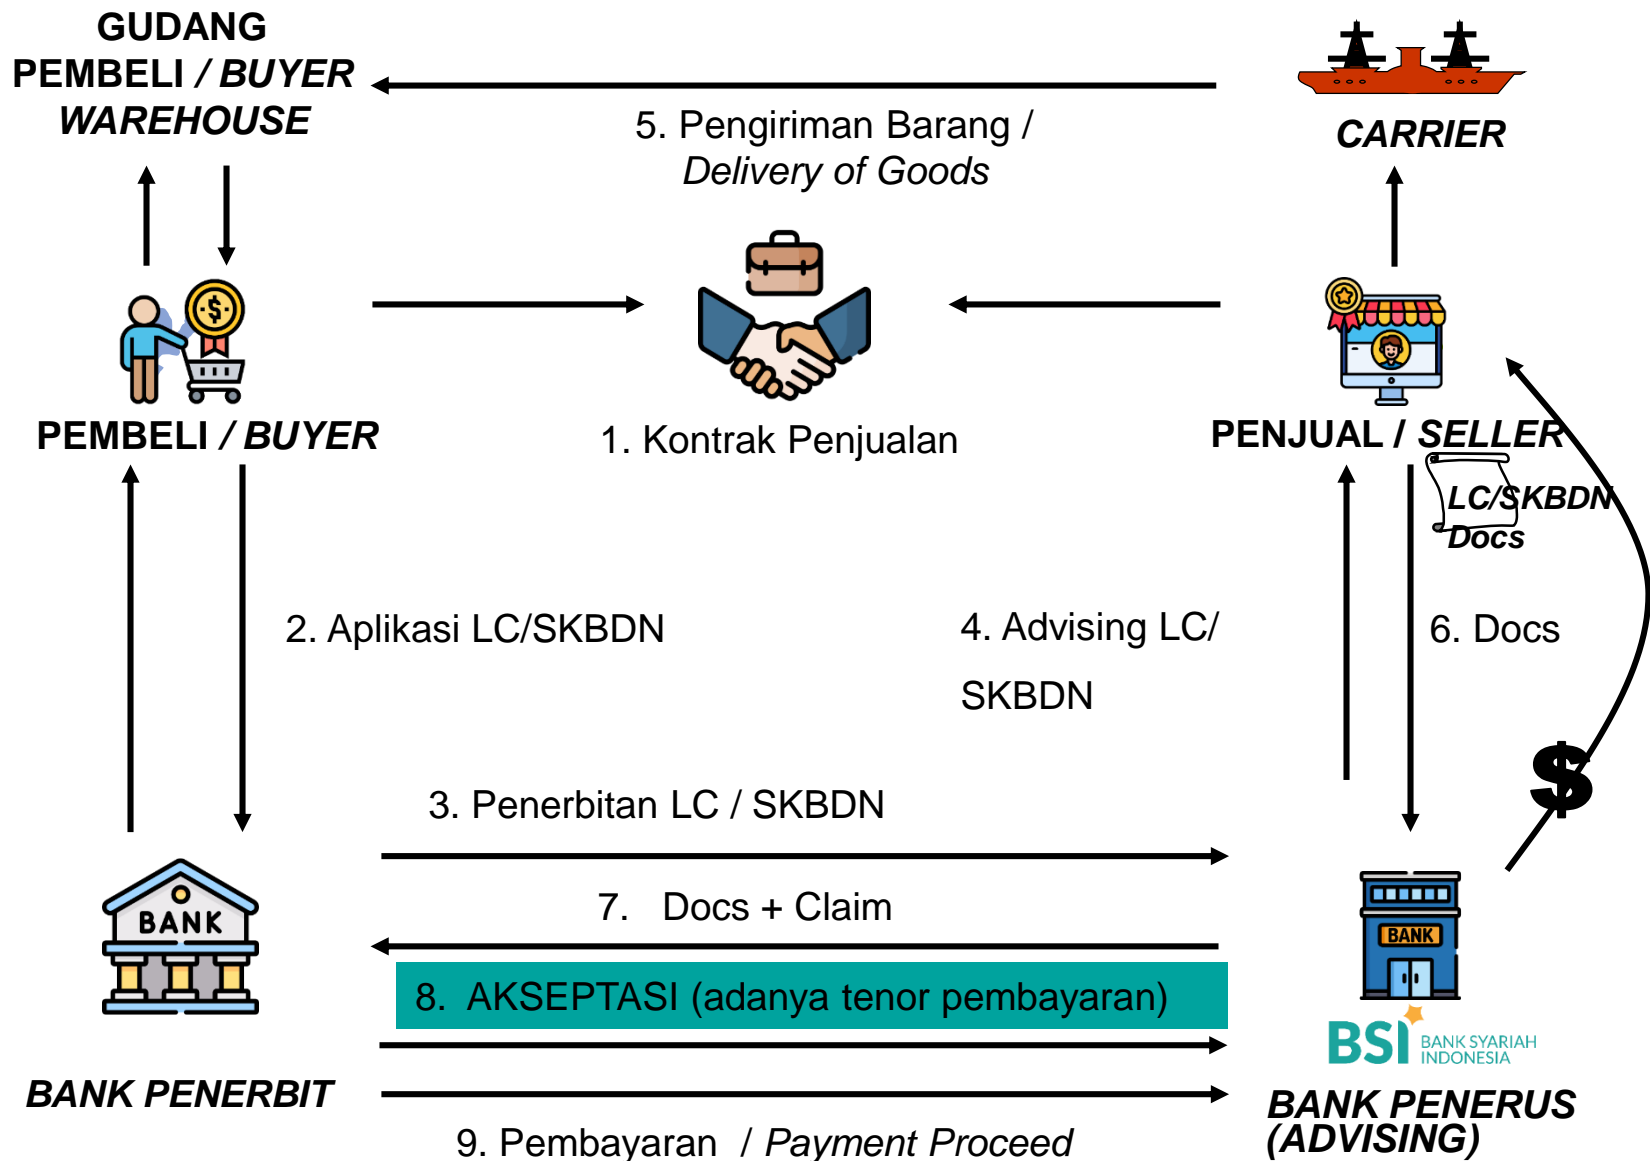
GUDANG PEMBELI / BUYER WAREHOUSE

5. Pengiriman Barang / Delivery of Goods

CARRIER

PEMBELI / BUYER

1. Kontrak Penjualan

PENJUAL / SELLER

LC/SKBDN Docs

2. Aplikasi LC/SKBDN

4. Advising LC/ SKBDN

6. Docs

$

3. Penerbitan LC / SKBDN

BANK

7. Docs + Claim

8. AKSEPTASI (adanya tenor pembayaran)

BANK

BSI BANK SYARIAH INDONESIA

BANK PENERBIT

BANK PENERUS (ADVISING)

9. Pembayaran / Payment Proceed